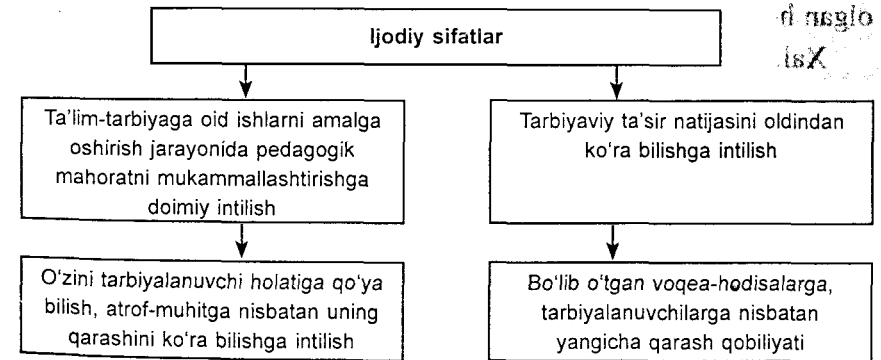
olgan b
Xal

Ijodiy sifatlar

Ta'lim-tarbiyaga oid ishlarni amalga oshirish jarayonida pedagogik mahoratni mukammallashtirishga doimiy intilish

Tarbiyaviy ta'sir natijasini oldindan ko'ra bilishga intilish

O'zini tarbiyalanuvchi holatiga qo'ya bilish, atrof-muhitga nisbatan uning qarashini ko'ra bilishga intilish

Bo'lib o'tgan voqea-hodisalarga, tarbiyalanuvchilarga nisbatan yangicha qarash qobiliyati